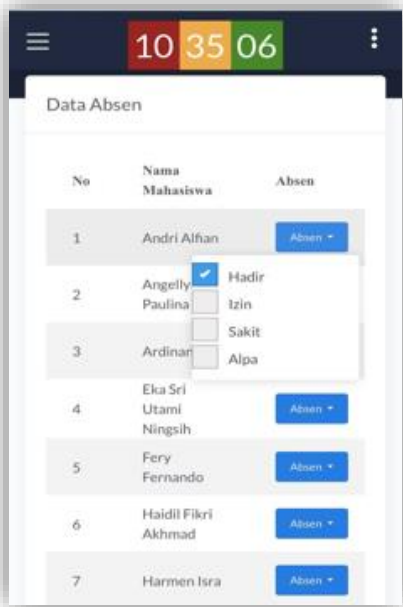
10 35 06

Data Absen

| No | Nama Mahasiswa | Absen |
|---|---|---|
| 1 | Andri Alfian | Absen |
| 2 | Angelly Paulina | |
| 3 | Ardinan | |
| 4 | Eka Sri Utami Ningsih | Absen |
| 5 | Fery Fernando | Absen |
| 6 | Haidil Fikri Akhmad | Absen |
| 7 | Harmen Isra | Absen |

Hadir
Izin
Sakit
Alpa